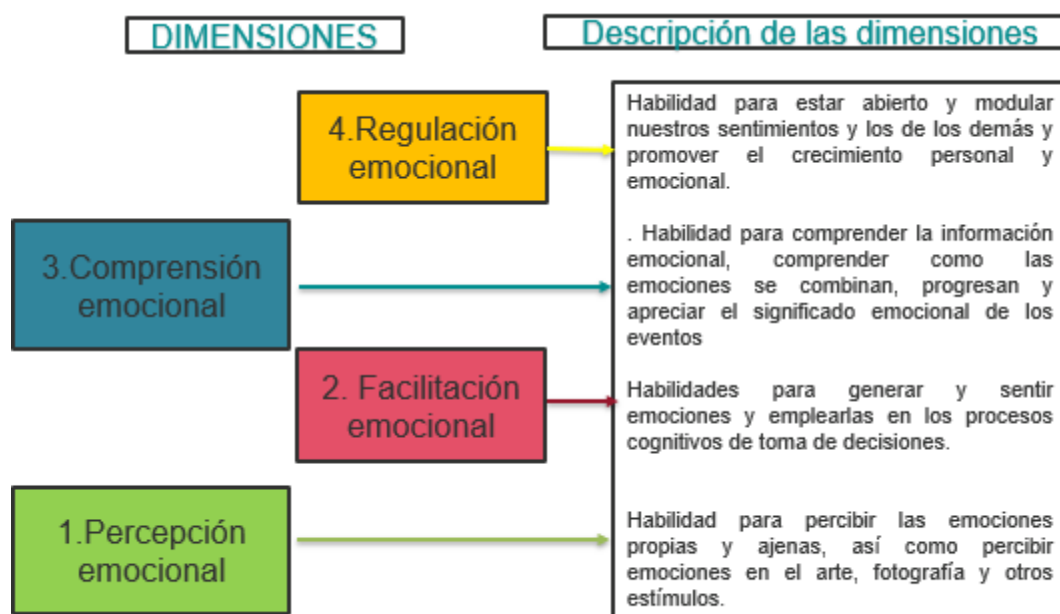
DIMENSIONES

Descripción de las dimensiones

4.Regulación emocional

Habilidad para estar abierto y modular nuestros sentimientos y los de los demás y promover el crecimiento personal y emocional.

3.Comprensión emocional

. Habilidad para comprender la información emocional, comprender como las emociones se combinan, progresan y apreciar el significado emocional de los eventos

2. Facilitación emocional

Habilidades para generar y sentir emociones y emplearlas en los procesos cognitivos de toma de decisiones.

1.Percepción emocional

Habilidad para percibir las emociones propias y ajenas, así como percibir emociones en el arte, fotografía y otros estímulos.